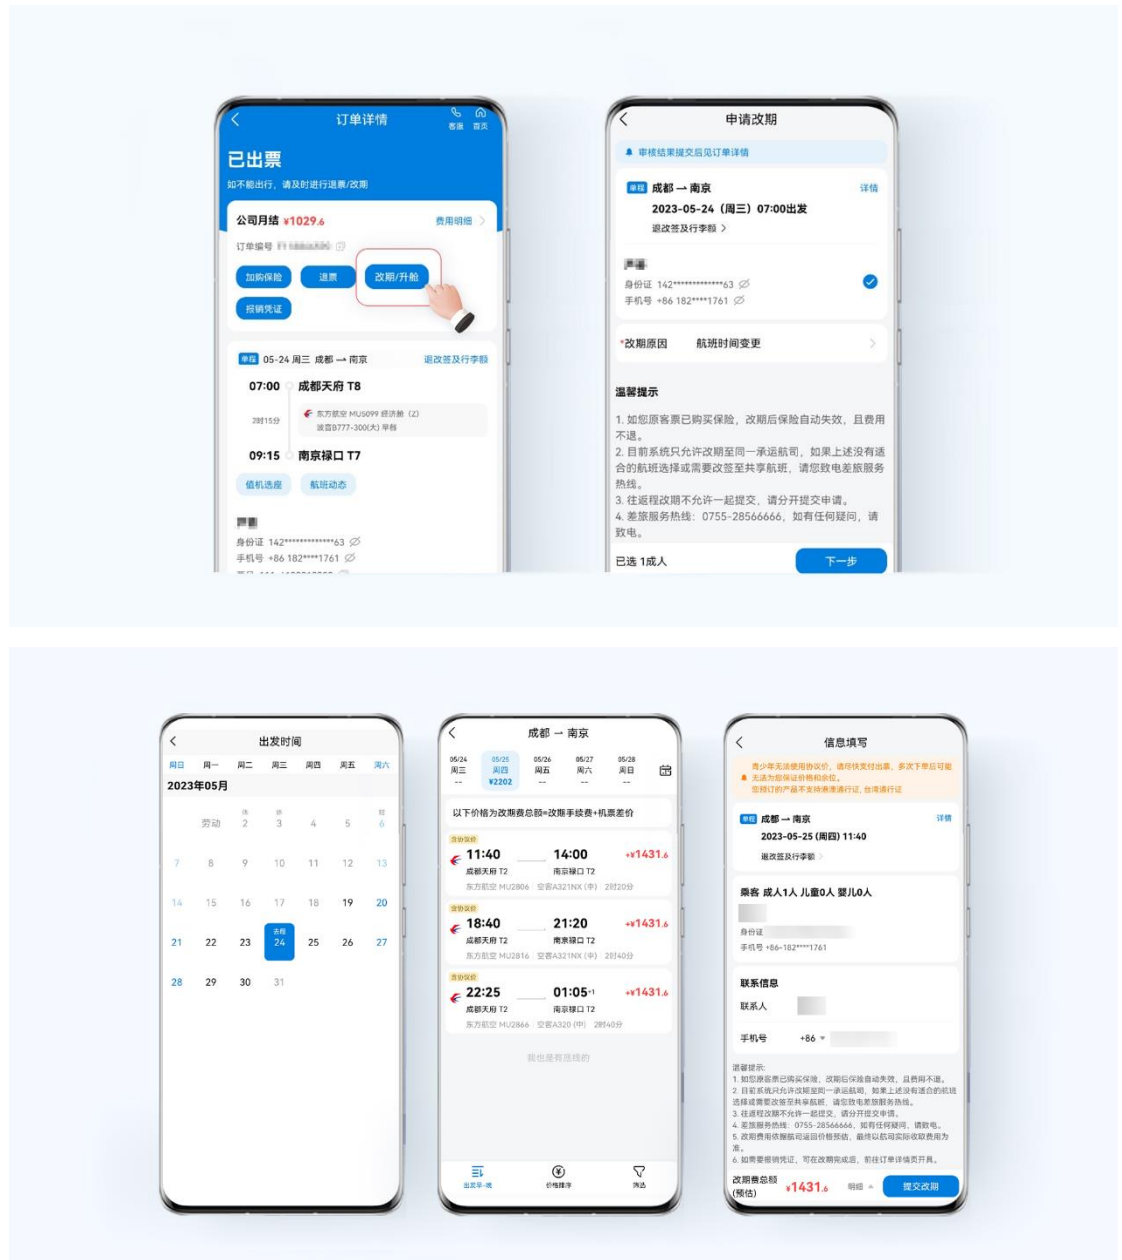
订单详情
客服 首页

已出票
如不能出行，请及时进行退票/改期

公司月结 ¥1029.6 费用明细 >
订单编号 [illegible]

加购保险 退票 改期/升舱
报销凭证

单程 05-24 周三 成都 → 南京 退改签及行李额
07:00 成都天府 T8
2时15分 东方航空 MU5099 经济舱 (Z) 波音B777-300(大) 早餐
09:15 南京禄口 T7
值机选座 航班动态

身份证 142**************63
手机号 +86 182****1761

申请改期
审核结果提交后见订单详情
单程 成都 → 南京 详情
2023-05-24 (周三) 07:00出发
退改签及行李额 >

身份证 142**************63
手机号 +86 182****1761

*改期原因 航班时间变更 >

温馨提示
1. 如您原客票已购买保险，改期后保险自动失效，且费用不退。
2. 目前系统只允许改期至同一承运航司，如果上述没有适合的航班选择或需要改签至共享航班，请您致电差旅服务热线。
3. 往返程改期不允许一起提交，请分开提交申请。
4. 差旅服务热线：0755-28566666，如有任何疑问，请致电。
已选 1成人 下一步

出发时间
周日 周一 周二 周三 周四 周五 周六
2023年05月
劳动 2 3 4 5 6
7 8 9 10 11 12 13
14 15 16 17 18 19 20
21 22 23 24 25 26 27
28 29 30 31

成都 → 南京
05/24 周三 -- 05/25 周四 ¥2202 05/26 周五 -- 05/27 周六 -- 05/28 周日 --
以下价格为改期费总额=改期手续费+机票差价
11:40 成都天府 T2 14:00 南京禄口 T2 +¥1431.6
东方航空 MU2806 | 空客A321NX (中) | 2时20分
18:40 成都天府 T2 21:20 南京禄口 T2 +¥1431.6
东方航空 MU2816 | 空客A321NX (中) | 2时40分
22:25 成都天府 T2 01:05+1 南京禄口 T2 +¥1431.6
东方航空 MU2866 | 空客A320 (中) | 2时40分
我也是有底线的
出发早-晚 价格排序 筛选

信息填写
单程 成都 → 南京 详情
2023-05-25 (周四) 11:40
退改签及行李额 >
乘客 成人1人 儿童0人 婴儿0人
身份证
手机号 +86-182****1761
联系信息
联系人
手机号 +86
温馨提示：
1. 如您原客票已购买保险，改期后保险自动失效，且费用不退。
2. 目前系统只允许改期至同一承运航司，如果上述没有适合的航班选择或需要改签至共享航班，请您致电差旅服务热线。
3. 往返程改期不允许一起提交，请分开提交申请。
4. 差旅服务热线：0755-28566666，如有任何疑问，请致电。
5. 改期费用依据航司返回价格预估，最终以航司实际收取费用为准。
6. 如需要报销凭证，可在改期完成后，前往订单详情页开具。
改期费总额 (预估) ¥1431.6 明细 提交改期